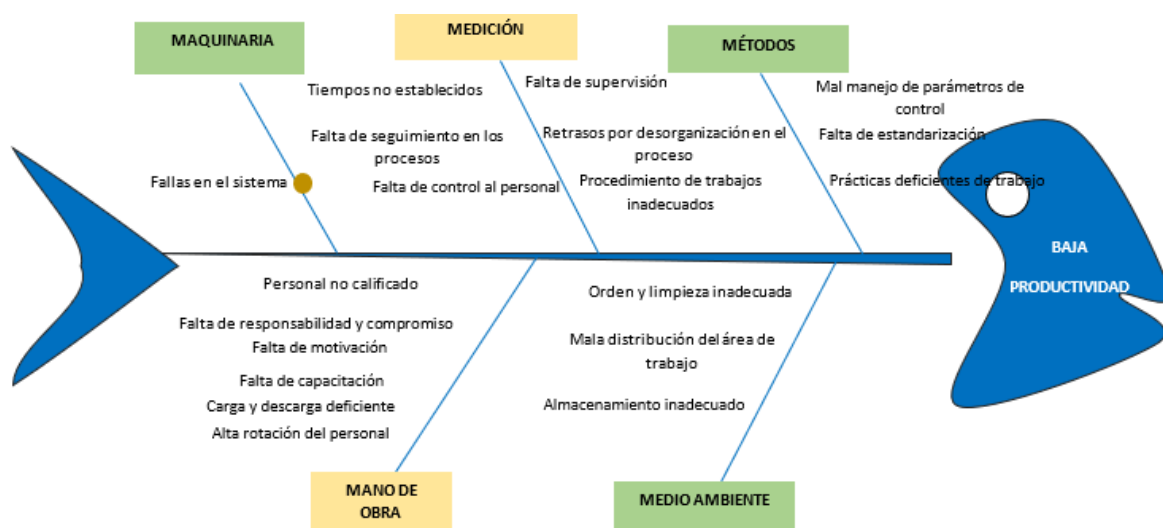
MAQUINARIA

MEDICIÓN

MÉTODOS

Fallas en el sistema

Tiempos no establecidos

Falta de seguimiento en los procesos

Falta de control al personal

Falta de supervisión

Retrasos por desorganización en el proceso

Procedimiento de trabajos inadecuados

Mal manejo de parámetros de control

Falta de estandarización

Prácticas deficientes de trabajo

BAJA PRODUCTIVIDAD

Personal no calificado

Falta de responsabilidad y compromiso

Falta de motivación

Falta de capacitación

Carga y descarga deficiente

Alta rotación del personal

Orden y limpieza inadecuada

Mala distribución del área de trabajo

Almacenamiento inadecuado

MANO DE OBRA

MEDIO AMBIENTE